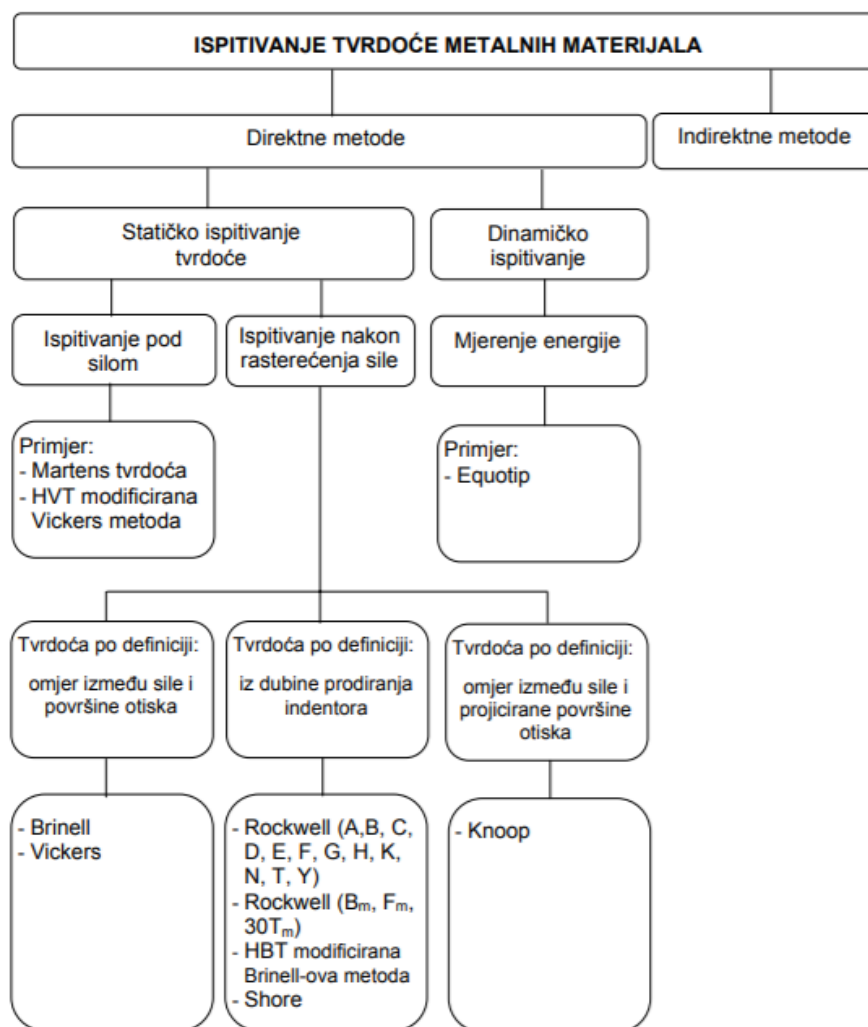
ISPITIVANJE TVRDOĆE METALNIH MATERIJALA

Direktne metode

Indirektne metode

Statičko ispitivanje tvrdoće

Dinamičko ispitivanje

Ispitivanje pod silom

Ispitivanje nakon rasterećenja sile

Mjerenje energije

Primjer:
- Martens tvrdoća
- HVT modificirana Vickers metoda

Primjer:
- Equotip

Tvrdoća po definiciji:
omjer između sile i površine otiska

Tvrdoća po definiciji:
iz dubine prodiranja indentora

Tvrdoća po definiciji:
omjer između sile i projicirane površine otiska

- Brinell
- Vickers

- Rockwell (A,B, C, D, E, F, G, H, K, N, T, Y)
- Rockwell ($B_m$, $F_m$, $30T_m$)
- HBT modificirana Brinell-ova metoda
- Shore

- Knoop